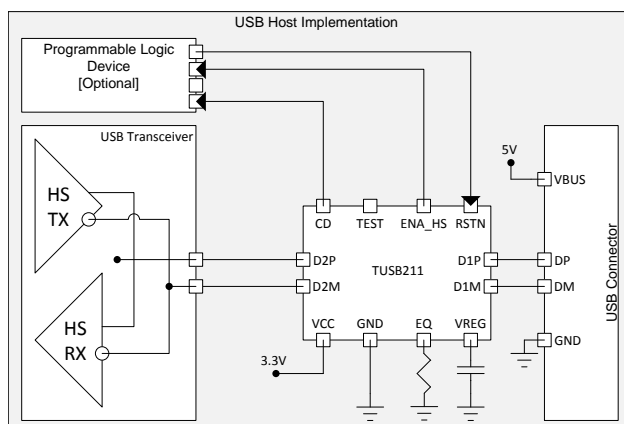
USB Host Implementation

Programmable Logic Device [Optional]

USB Transceiver

HS TX

HS RX

CD TEST ENA_HS RSTN

D2P

D2M

TUSB211

D1P

D1M

VCC GND EQ VREG

3.3V

5V

VBUS

DP

DM

GND

USB Connector